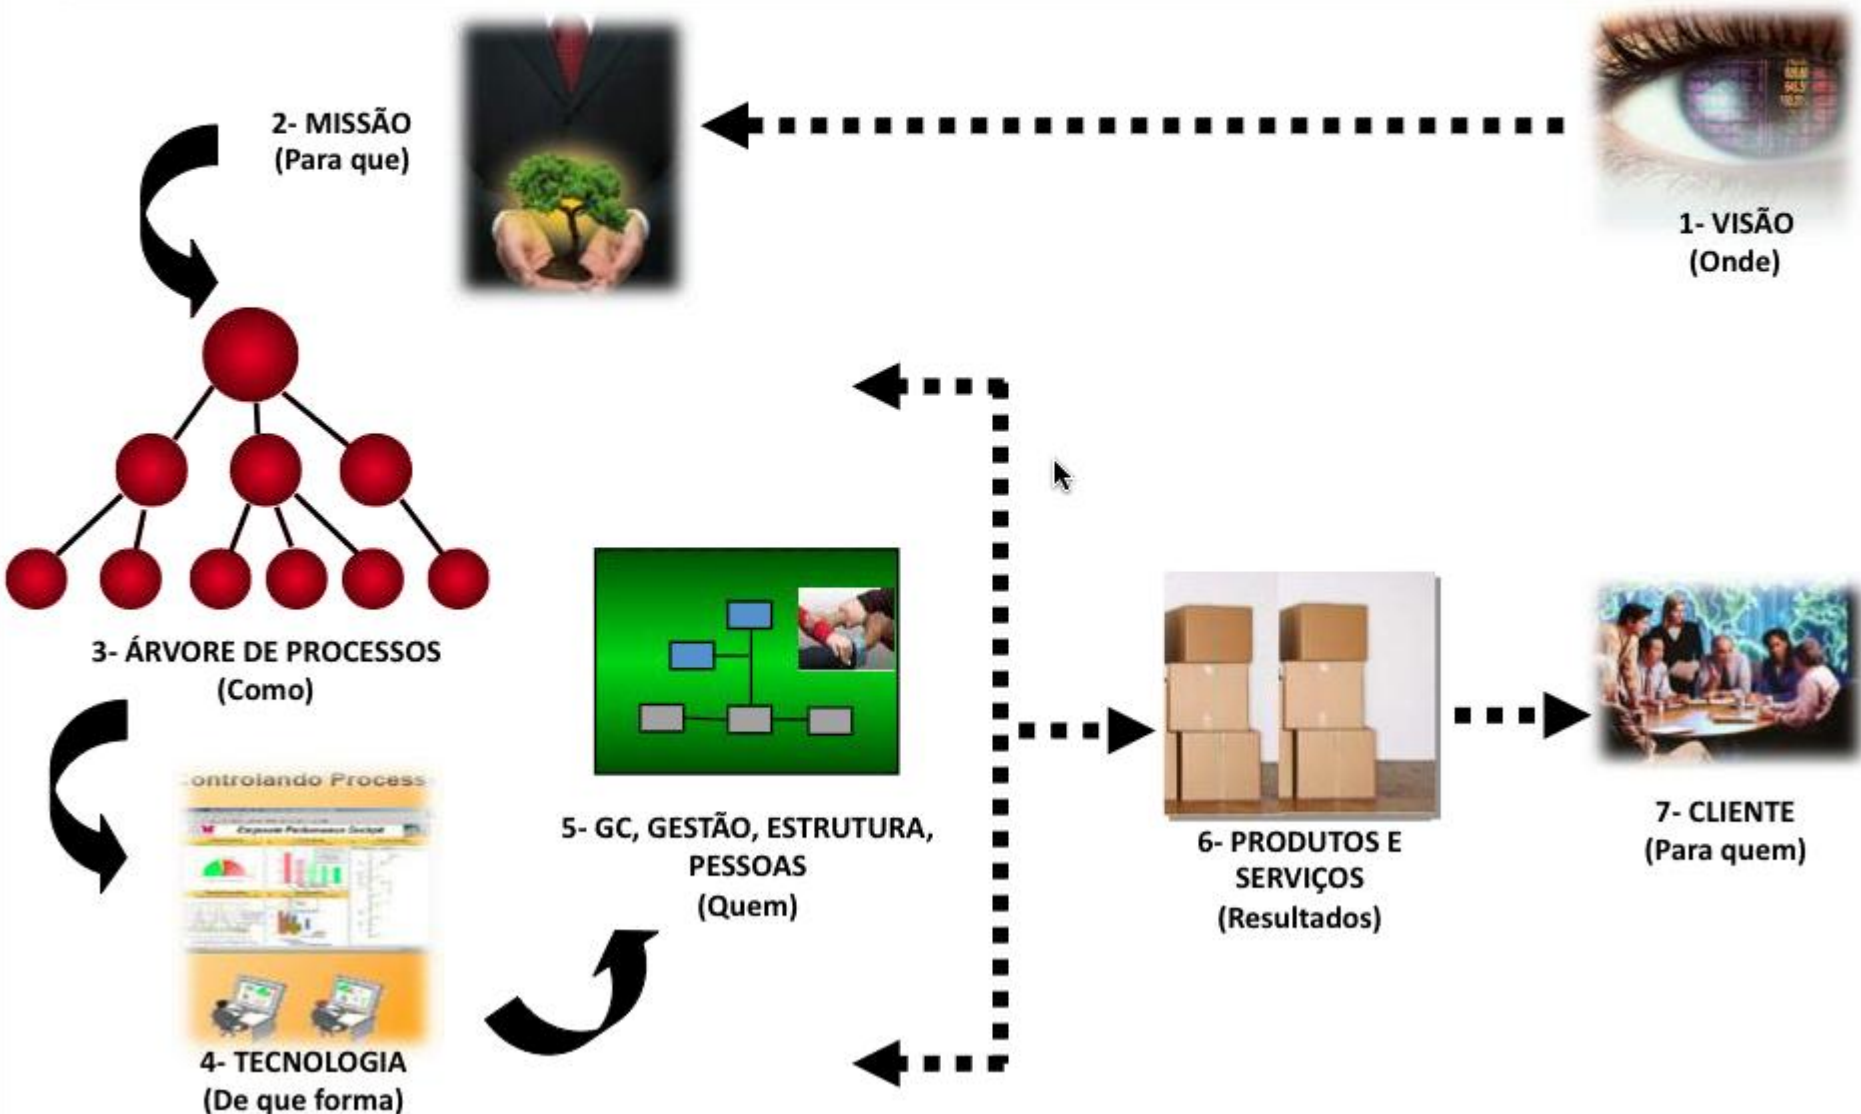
2- MISSÃO
(Para que)

1- VISÃO
(Onde)

3- ÁRVORE DE PROCESSOS
(Como)

Controlando Process

4- TECNOLOGIA
(De que forma)

5- GC, GESTÃO, ESTRUTURA, PESSOAS
(Quem)

6- PRODUTOS E SERVIÇOS
(Resultados)

7- CLIENTE
(Para quem)